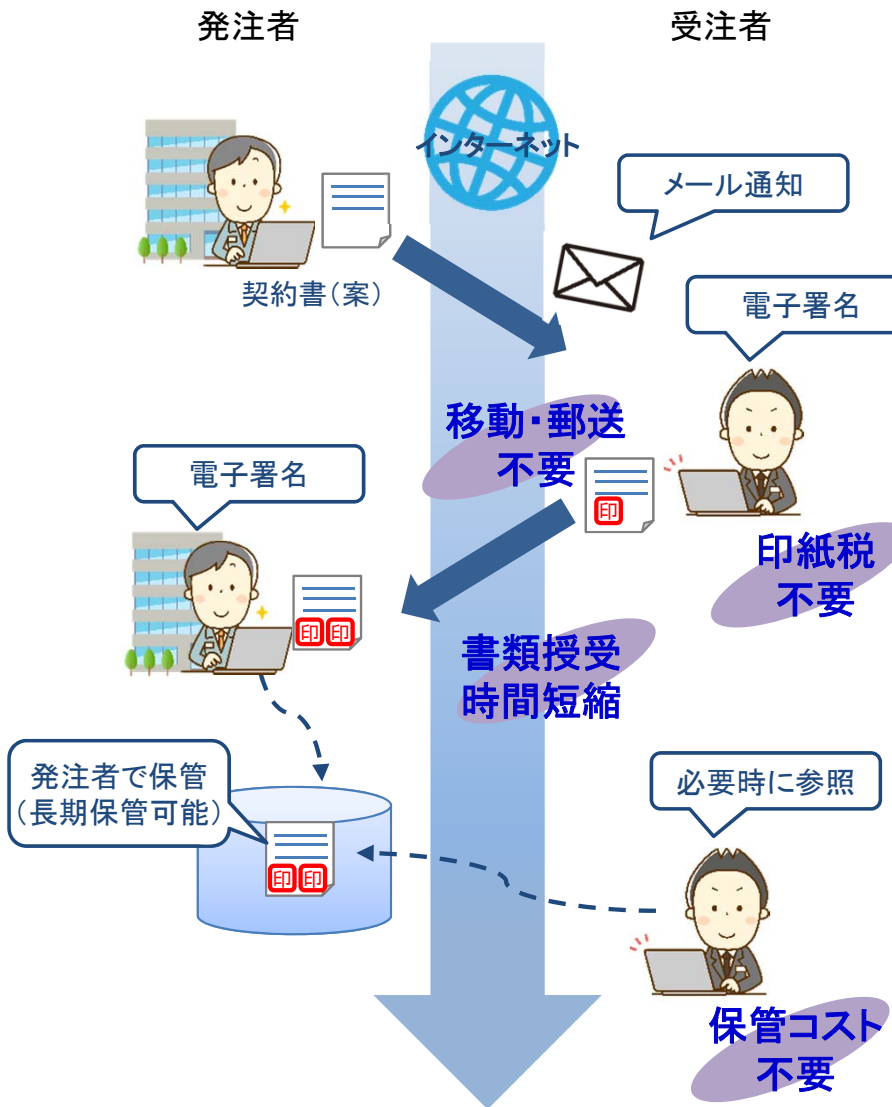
発注者

受注者

インターネット

メール通知

契約書(案)

電子署名

移動・郵送
不要

印

印紙税
不要

電子署名

印 印

書類授受
時間短縮

発注者で保管
(長期保管可能)

印 印

必要時に参照

保管コスト
不要